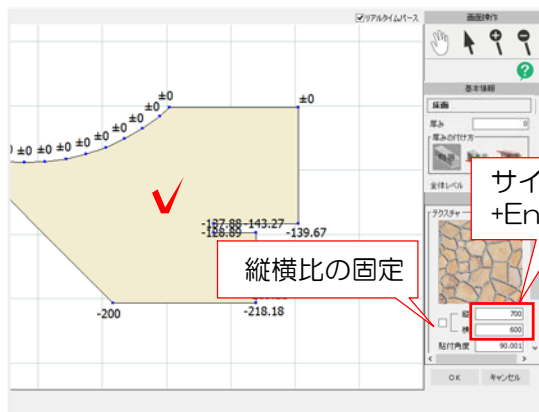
☑リアルタイムパース

画面操作

基本情報

床面

厚み 0

厚みの付け方

全体レベル

テクスチャー

縦 700

横 600

貼付角度 90.001

OK キャンセル

±0 ±0 ±0 ±0 ±0 ±0 ±0 ±0 ±0

±0

-187.88 -143.27

-128.89

-139.67

-200

-218.18

縦横比の固定

サイ
+En